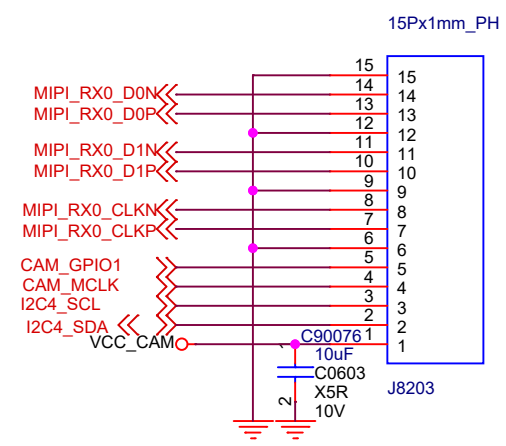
15Px1mm_PH

15
15
MIPI_RX0_D0N
14
14
MIPI_RX0_D0P
13
13
12
12
MIPI_RX0_D1N
11
11
MIPI_RX0_D1P
10
10
9
9
MIPI_RX0_CLKN
8
8
MIPI_RX0_CLKP
7
7
6
6
CAM_GPIO1
5
5
CAM_MCLK
4
4
I2C4_SCL
3
3
I2C4_SDA
2
2
VCC_CAM
C90076
1
1
10uF
C0603
X5R
2
10V
J8203